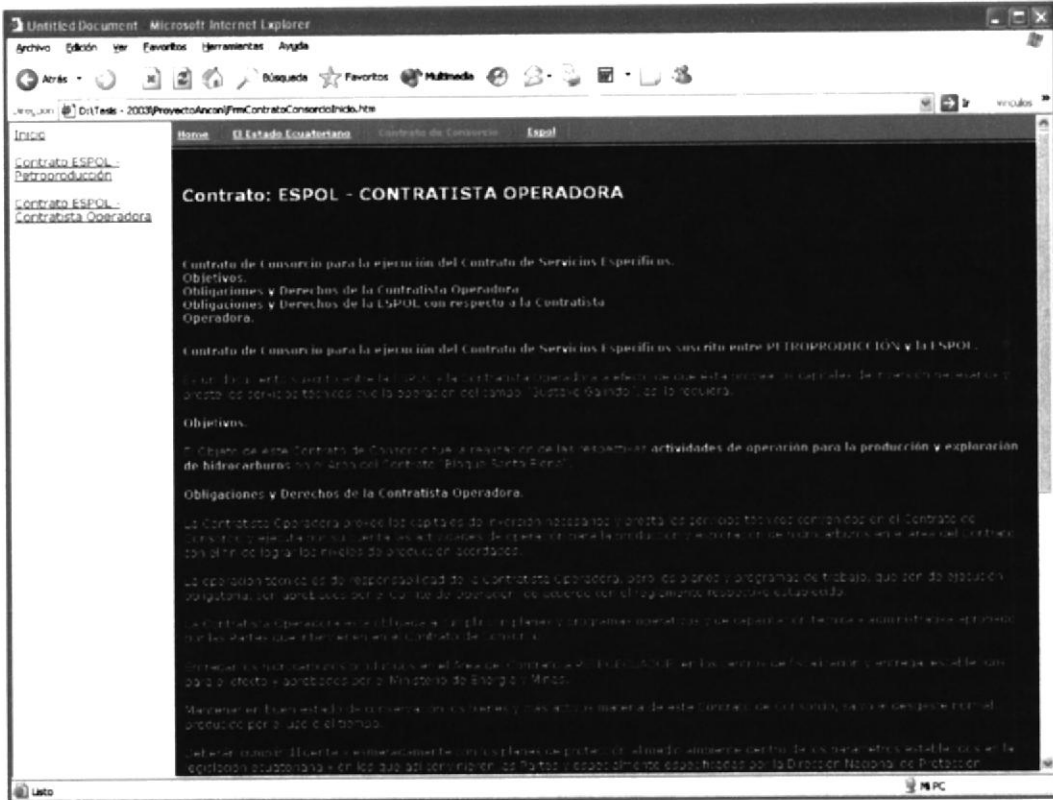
Untitled Document - Microsoft Internet Explorer

Archivo Edición Ver Favoritos Herramientas Ayuda

Atrás Búsqueda Favoritos Multimedia

Dirección D:\Tesis - 2003\ProyectoAncon\FrmContratoConsorcioInicio.htm Ir Vínculos

Inicio

Contrato ESPOL - Petroproducción

Contrato ESPOL - Contratista Operadora

Home El Estado Ecuatoriano Contrato de Consorcio Espol

Contrato: ESPOL - CONTRATISTA OPERADORA

Contrato de Consorcio para la ejecución del Contrato de Servicios Específicos.
Objetivos.
Obligaciones y Derechos de la Contratista Operadora
Obligaciones y Derechos de la ESPOL con respecto a la Contratista Operadora.

Contrato de Consorcio para la ejecución del Contrato de Servicios Específicos suscrito entre PETROPRODUCCIÓN y la ESPOL.

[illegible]

Objetivos.

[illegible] actividades de operación para la producción y exploración de hidrocarburos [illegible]

Obligaciones y Derechos de la Contratista Operadora.

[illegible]

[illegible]

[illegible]

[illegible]

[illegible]

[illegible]

Listo Mi PC